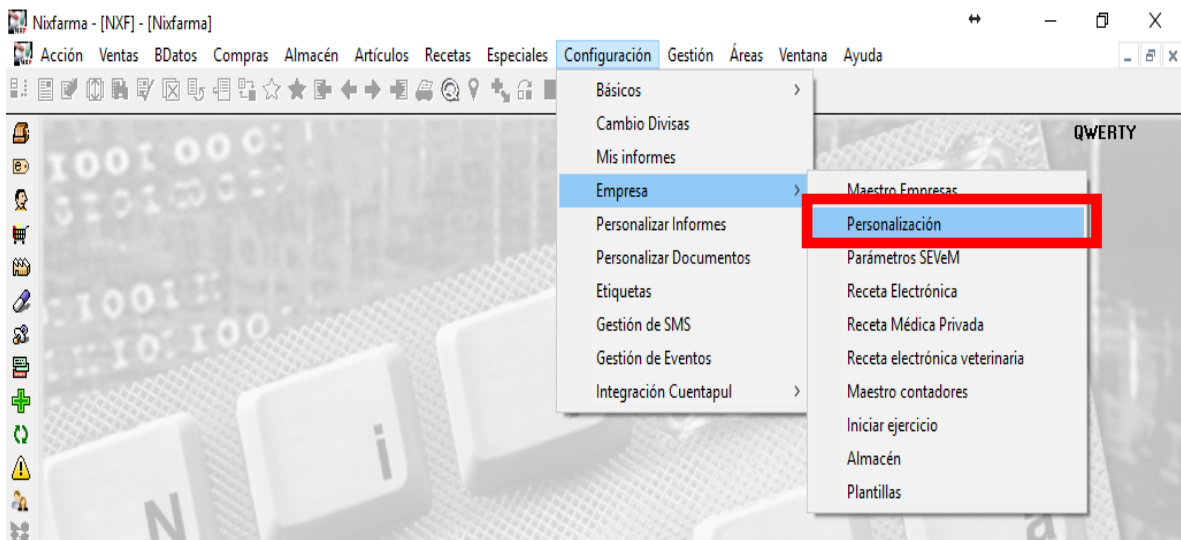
Nixfarma - [NXF] - [Nixfarma]

Acción Ventas BDatos Compras Almacén Artículos Recetas Especiales Configuración Gestión Áreas Ventana Ayuda

Básicos
Cambio Divisas
Mis informes
Empresa
Personalizar Informes
Personalizar Documentos
Etiquetas
Gestión de SMS
Gestión de Eventos
Integración Cuentapul

Maestro Empresas
Personalización
Parámetros SEVeM
Receta Electrónica
Receta Médica Privada
Receta electrónica veterinaria
Maestro contadores
Iniciar ejercicio
Almacén
Plantillas

QWERTY